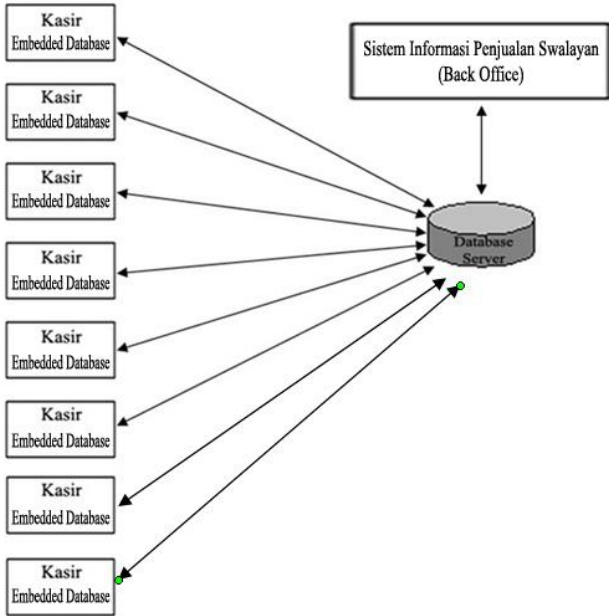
Kasir
Embedded Database

Kasir
Embedded Database

Kasir
Embedded Database

Kasir
Embedded Database

Kasir
Embedded Database

Kasir
Embedded Database

Kasir
Embedded Database

Kasir
Embedded Database

Sistem Informasi Penjualan Swalayan
(Back Office)

Database
Server